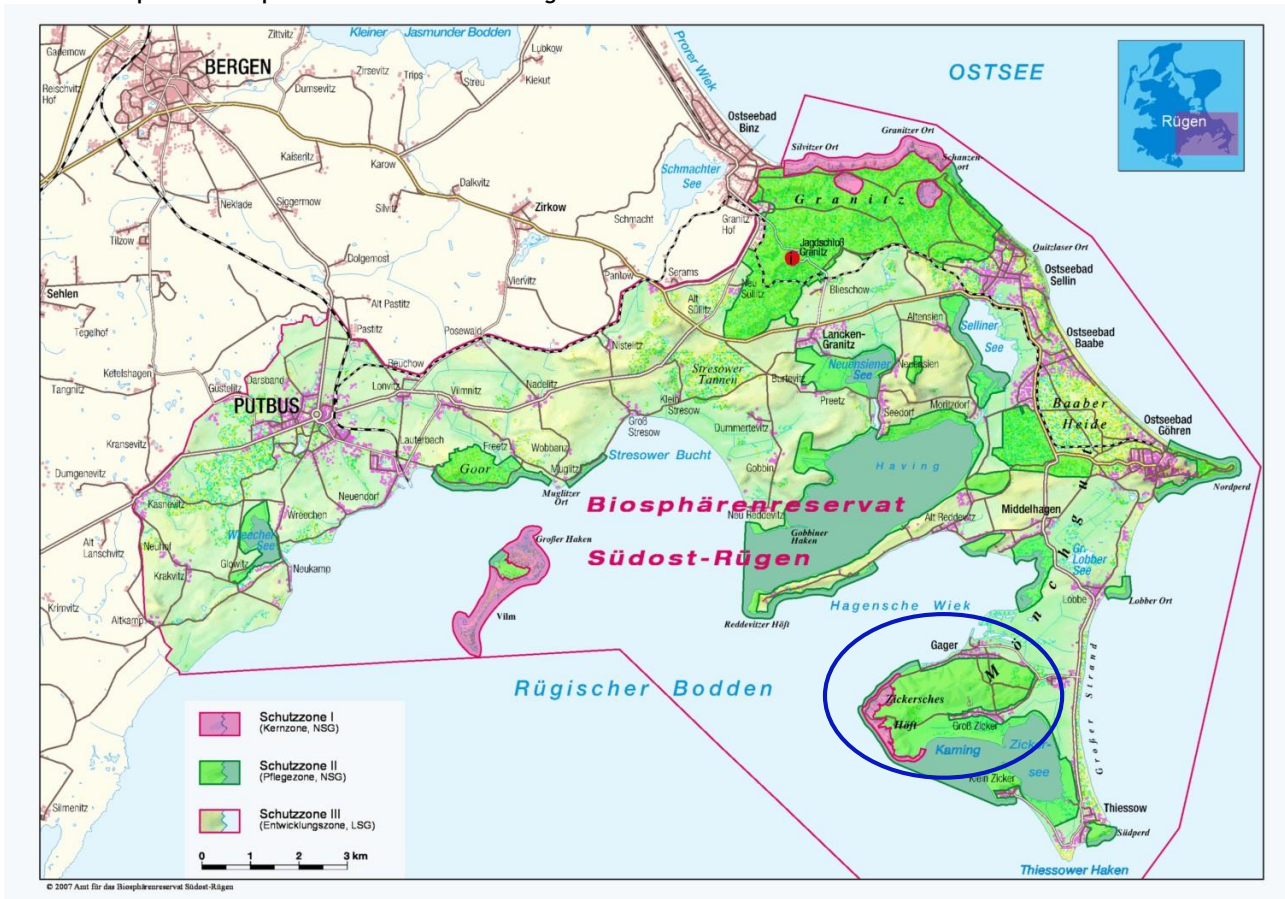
Kleiner Jasmunder Bodden
Prorer Wiek
OSTSEE
Rügen
BERGEN
Gademow
Reischvitz Hof
Zittvitz
Zirsevitz
Trips
Streu
Lubkow
Klekut
Dumsevitz
Ostseebad Binz
Kaiseritz
Karow
Dalkvitz
Schmachter See
Neklade
Siggermow
Silvitz
Zirkow
Schmacht
Granitz Hof
Silvitzer Ort
Granitzer Ort
Schanzen ort
Granitz
Jagdschloß Granitz
Quitzlaser Ort
Ostseebad Sellin
Tilzow
Dolgemost
Vierwitz
Pantow
Serams
Neu Süllitz
Alt Süllitz
Blieschow
Sehlen
Alt Pastitz
Pastitz
Posewald
Nistelitz
Lancken-Granitz
Altensien
Selliner See
Ostseebad Baabe
Tegelhof
Ketelshagen
Tangnitz
Güstelitz
Darsband
Beuchow
Lonvitz
Vilmnitz
Nadelitz
Stresower Tannen
Burtevitz
Neuensiener See
Neuensien
Seedorf
Moritzdorf
Preetz
Baaber Heide
Ostseebad Göhren
PUTBUS
Kransevitz
Lauterbach
Freetz
Wobbanz
Klein Stresow
Groß Stresow
Dummertevitz
Gobbin
Having
Dumgenevitz
Goor
Muglitz
Stresower Bucht
Neuendorf
Muglitzer Ort
Nordperd
Kasnevitz
Wreechen
Biosphärenreservat
Neu Reddevitz
Alt Reddevitz
Middelhagen
Wreecher See
Großer Haken
Gobbiner Haken
Alt Lanschvitz
Neuhof
Glowitz
Neukamp
Südost-Rügen
Gr. Lobber See
Krakvitz
Lobbe
Lobber Ort
Mönchgut
Krimvitz
Altkamp
Vilm
Reddevitzer Höft
Hagensche Wiek
Gager
Rügischer Bodden
Zickersches Höft
Groß Zicker
Kaming
Zickersee
Klein Zicker
Großer Strand
Thiessow
Südperd
Thiessower Haken
Schutzzone I (Kernzone, NSG)
Schutzzone II (Pflegezone, NSG)
Schutzzone III (Entwicklungszone, LSG)
0 1 2 3 km
Silmenitz
© 2007 Amt für das Biosphärenreservat Südost-Rügen